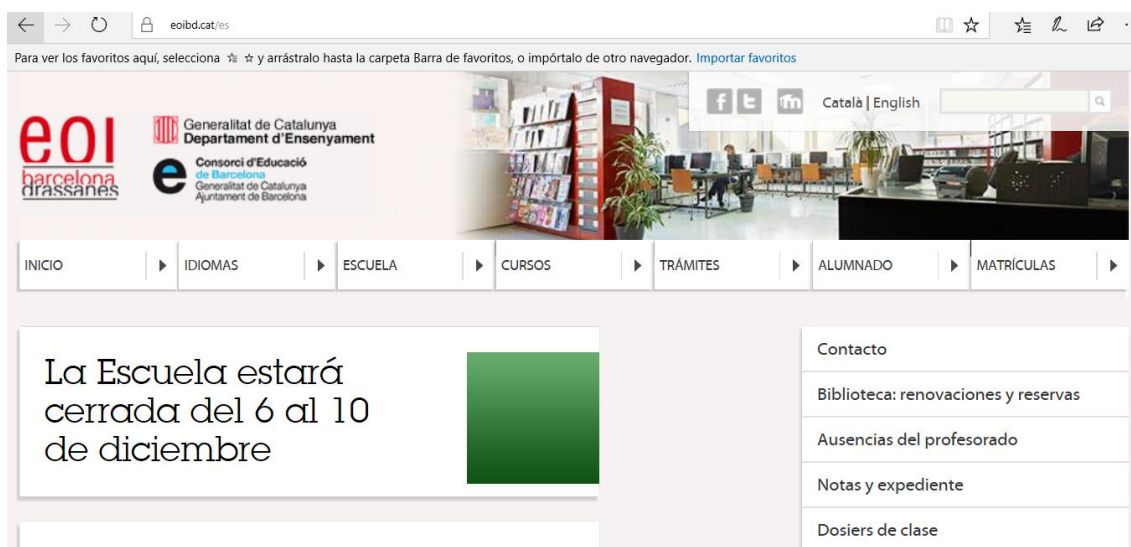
eoibd.cat/es

Para ver los favoritos aquí, selecciona ☆ y arrástralo hasta la carpeta Barra de favoritos, o impórtalo de otro navegador. Importar favoritos

eoi barcelona drassanes

Generalitat de Catalunya
Departament d'Ensenyament

Consorci d'Educació de Barcelona
Generalitat de Catalunya
Ajuntament de Barcelona

Català | English

INICIO IDIOMAS ESCUELA CURSOS TRÁMITES ALUMNADO MATRÍCULAS

La Escuela estará cerrada del 6 al 10 de diciembre

Contacto
Biblioteca: renovaciones y reservas
Ausencias del profesorado
Notas y expediente
Dosiers de clase